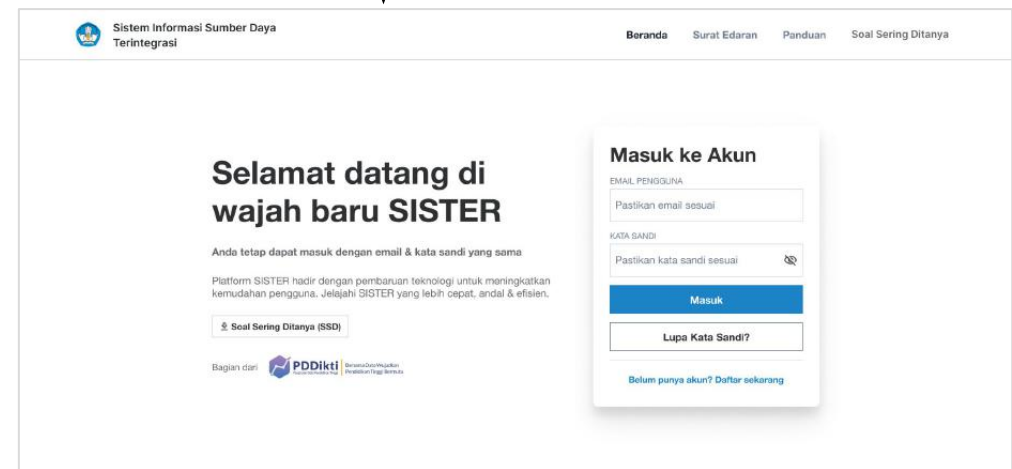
Sistem Informasi Sumber Daya Terintegrasi

Beranda Surat Edaran Panduan Soal Sering Ditanya

Selamat datang di wajah baru SISTER

Anda tetap dapat masuk dengan email & kata sandi yang sama

Platform SISTER hadir dengan pembaruan teknologi untuk meningkatkan kemudahan pengguna. Jelajahi SISTER yang lebih cepat, andal & efisien.

Soal Sering Ditanya (SSD)

Bagian dari PDDikti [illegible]

Masuk ke Akun

EMAIL PENGGUNA

Pastikan email sesuai

KATA SANDI

Pastikan kata sandi sesuai

Masuk

Lupa Kata Sandi?

Belum punya akun? Daftar sekarang